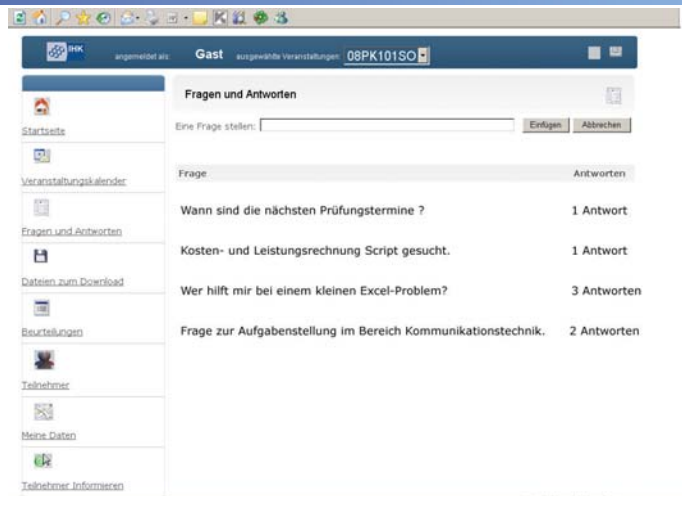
IHK angemeldet als: Gast ausgewählte Veranstaltungen: 08PK101SO

Startseite

Veranstaltungskalender

Fragen und Antworten

Dateien zum Download

Beurteilungen

Teilnehmer

Meine Daten

Teilnehmer Informieren

Fragen und Antworten

Eine Frage stellen: Einfügen Abbrechen

| Frage | Antworten |
|---|---|
| Wann sind die nächsten Prüfungstermine ? | 1 Antwort |
| Kosten- und Leistungsrechnung Script gesucht. | 1 Antwort |
| Wer hilft mir bei einem kleinen Excel-Problem? | 3 Antworten |
| Frage zur Aufgabenstellung im Bereich Kommunikationstechnik. | 2 Antworten |